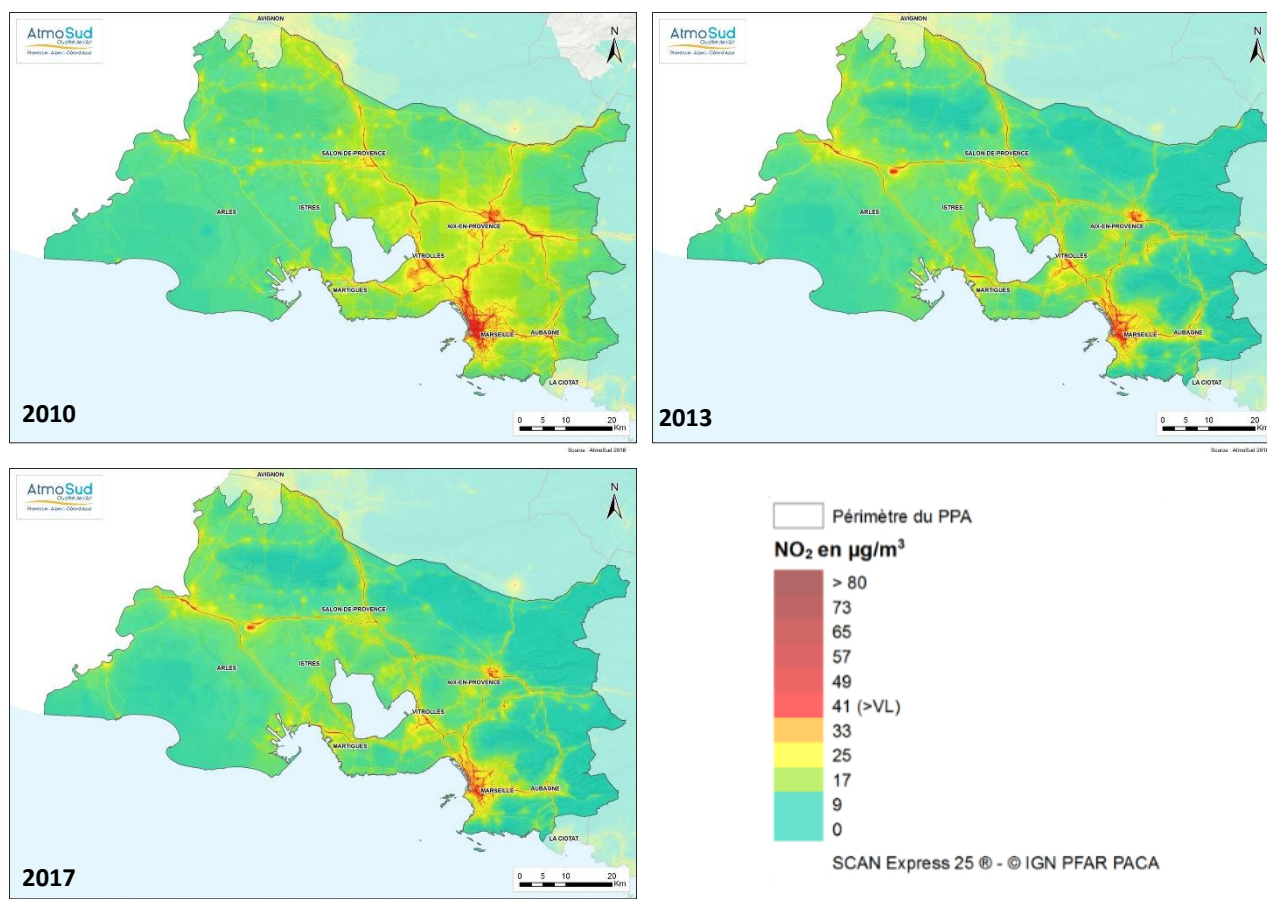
AtmoSud
Qualité de l'air
Provence - Alpes - Côte d'Azur

AVIGNON
N
SALON DE PROVENCE
ARLES
ISTRES
AIX-EN-PROVENCE
VITROLLES
MARTIGUES
MARSEILLE
AUBAGNE
LA CIOTAT
2010
0 5 10 20 Km
Source : AtmoSud 2018

AtmoSud
Qualité de l'air
Provence - Alpes - Côte d'Azur

AVIGNON
N
SALON DE PROVENCE
ARLES
ISTRES
AIX-EN-PROVENCE
VITROLLES
MARTIGUES
MARSEILLE
AUBAGNE
LA CIOTAT
2013
0 5 10 20
Source : AtmoSud 2018

AtmoSud
Qualité de l'air
Provence - Alpes - Côte d'Azur

AVIGNON
N
SALON DE PROVENCE
ARLES
ISTRES
AIX-EN-PROVENCE
VITROLLES
MARTIGUES
MARSEILLE
AUBAGNE
LA CIOTAT
2017
0 5 10 20 Km

Périmètre du PPA
$NO_2$ en µg/m$^3$
> 80
73
65
57
49
41 (>VL)
33
25
17
9
0
SCAN Express 25 ® - © IGN PFAR PACA